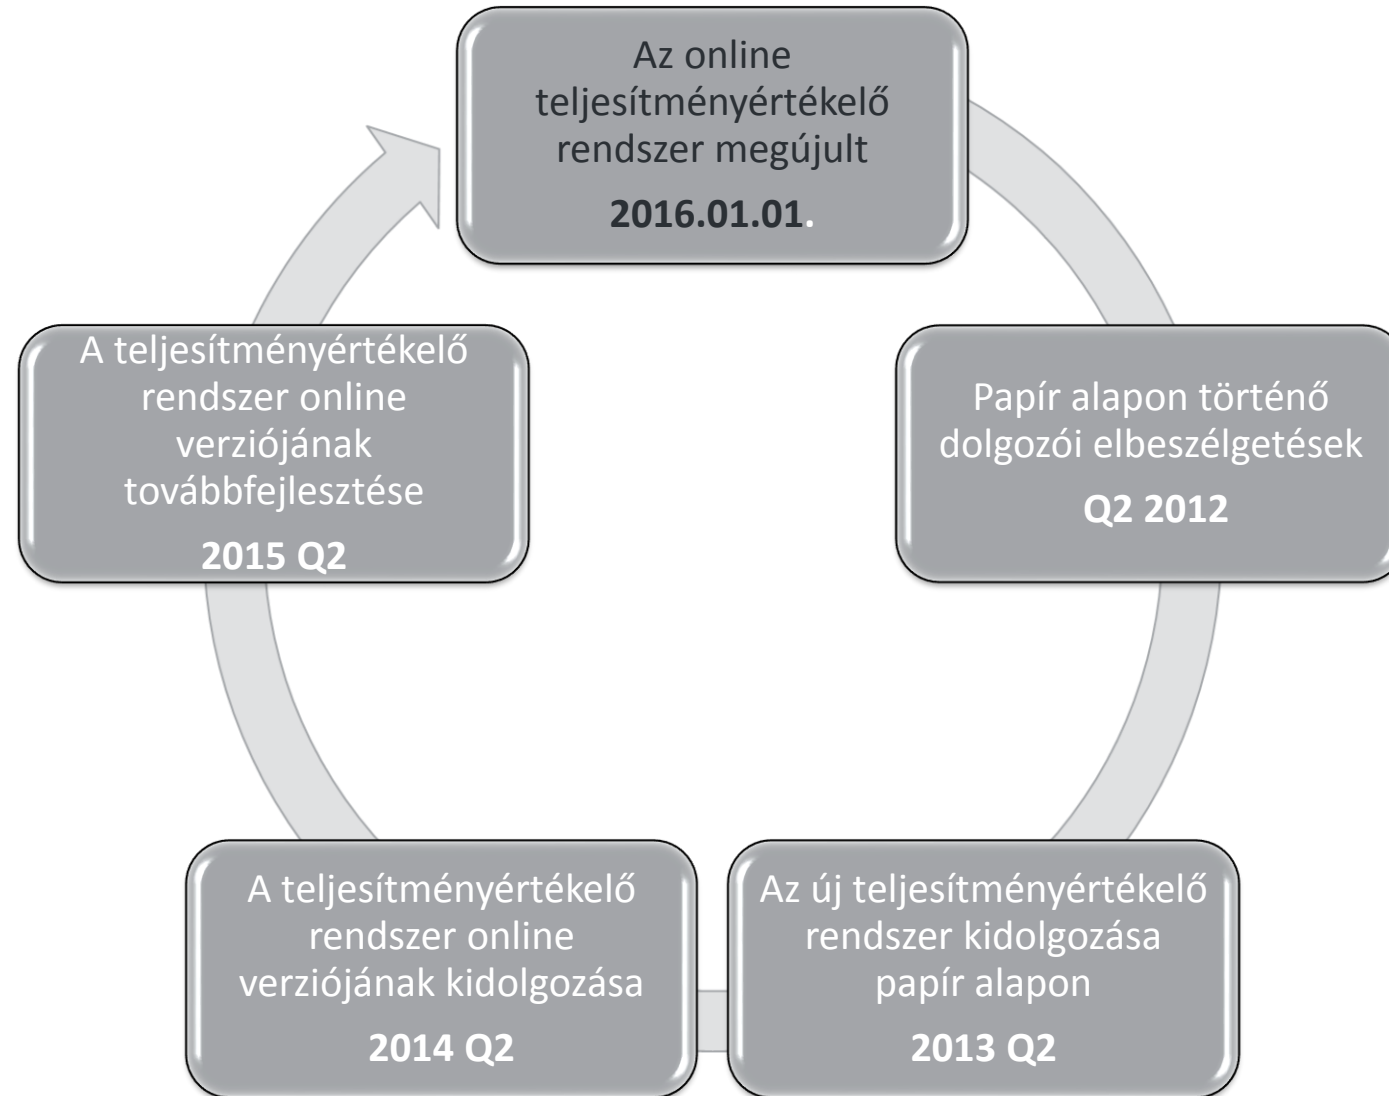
Az online teljesítményértékelő rendszer megújult

2016.01.01.

Papír alapon történő dolgozói elbeszélgetések

Q2 2012

Az új teljesítményértékelő rendszer kidolgozása papír alapon

2013 Q2

A teljesítményértékelő rendszer online verziójának kidolgozása

2014 Q2

A teljesítményértékelő rendszer online verziójának továbbfejlesztése

2015 Q2